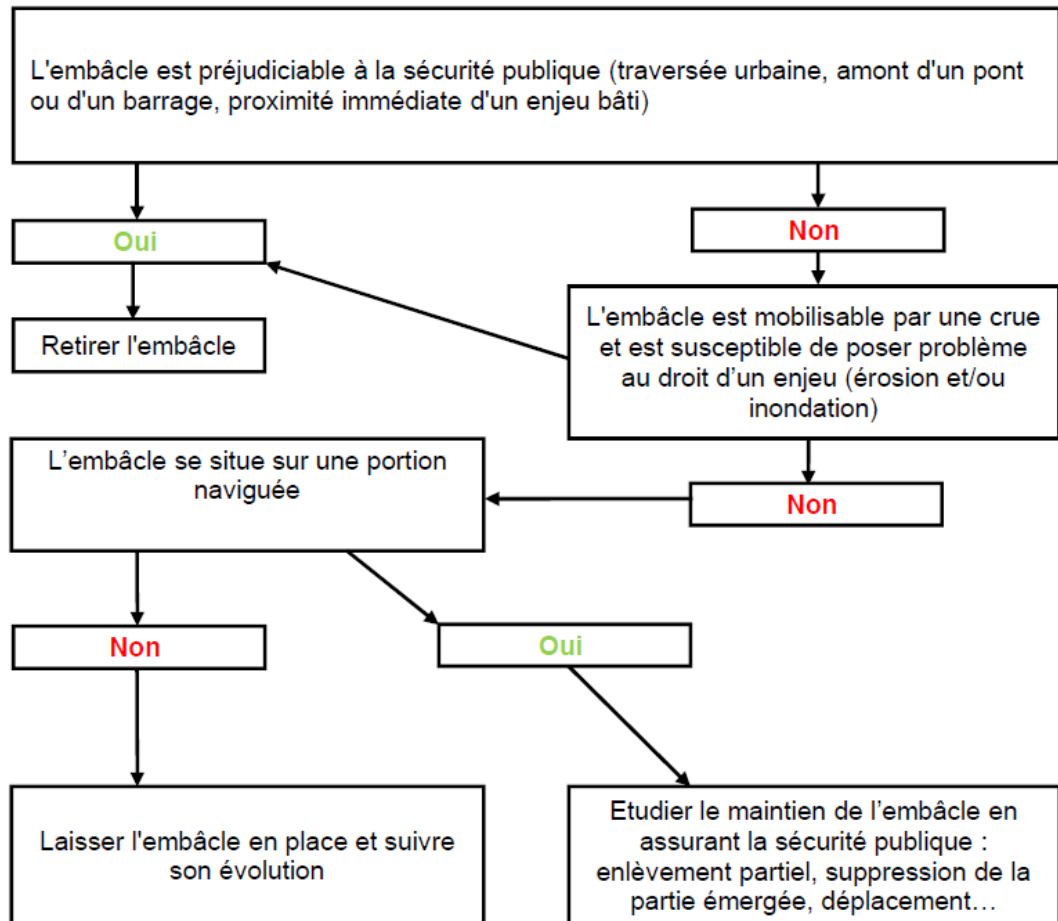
L'embâcle est préjudiciable à la sécurité publique (traversée urbaine, amont d'un pont ou d'un barrage, proximité immédiate d'un enjeu bâti)

Oui

Non

Retirer l'embâcle

L'embâcle est mobilisable par une crue et est susceptible de poser problème au droit d'un enjeu (érosion et/ou inondation)

L'embâcle se situe sur une portion naviguée

Non

Non

Oui

Laisser l'embâcle en place et suivre son évolution

Etudier le maintien de l'embâcle en assurant la sécurité publique : enlèvement partiel, suppression de la partie émergée, déplacement…